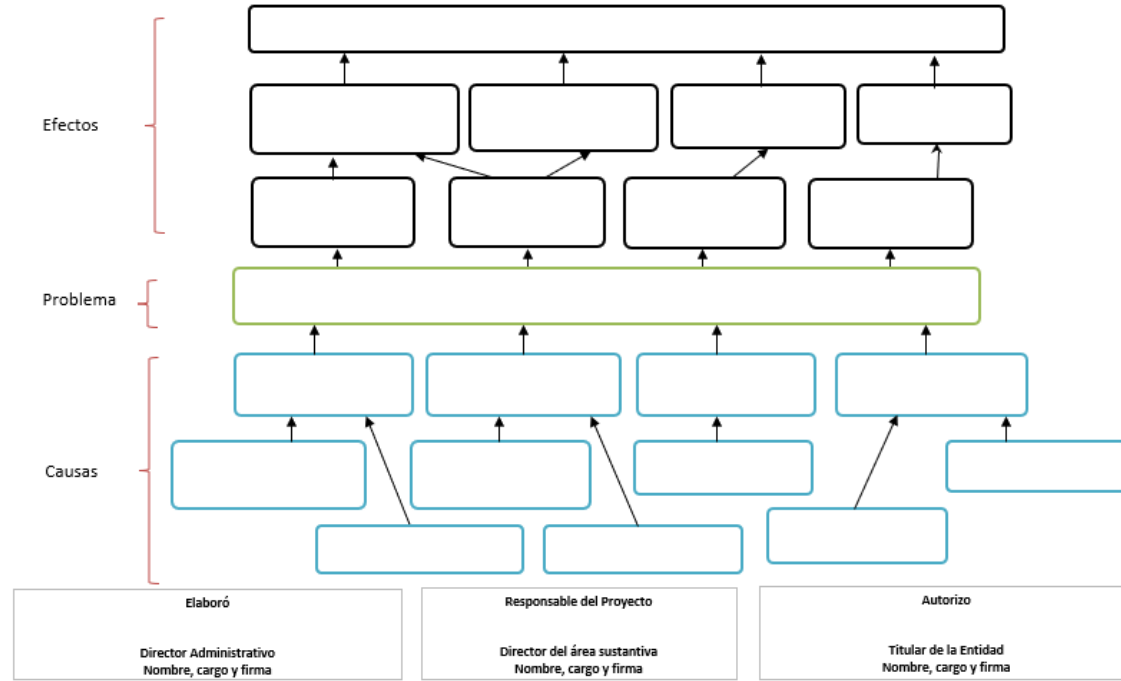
Efectos

Problema

Causas

| Elaboró | Responsable del Proyecto | Autorizo |
|---|---|---|
| Director Administrativo<br>Nombre, cargo y firma | Director del área sustantiva<br>Nombre, cargo y firma | Titular de la Entidad<br>Nombre, cargo y firma |